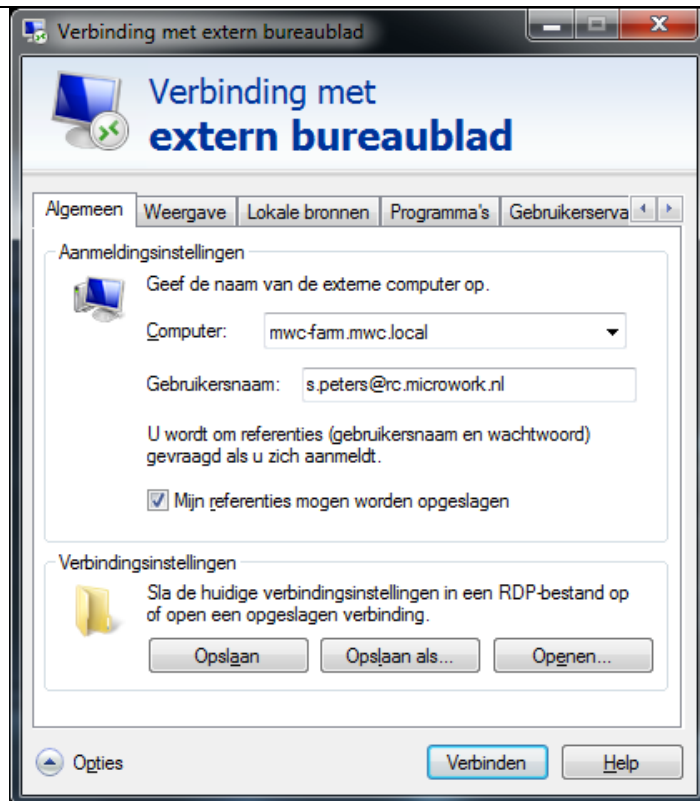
Verbinding met extern bureaublad

Verbinding met
extern bureaublad

Algemeen | Weergave | Lokale bronnen | Programma's | Gebruikerserva

Aanmeldingsinstellingen

Geef de naam van de externe computer op.

Computer: mwc-farm.mwc.local

Gebruikersnaam: s.peters@rc.microwork.nl

U wordt om referenties (gebruikersnaam en wachtwoord) gevraagd als u zich aanmeldt.

Mijn referenties mogen worden opgeslagen

Verbindingsinstellingen

Sla de huidige verbindingsinstellingen in een RDP-bestand op of open een opgeslagen verbinding.

Opslaan | Opslaan als... | Openen...

Opties

Verbinden | Help